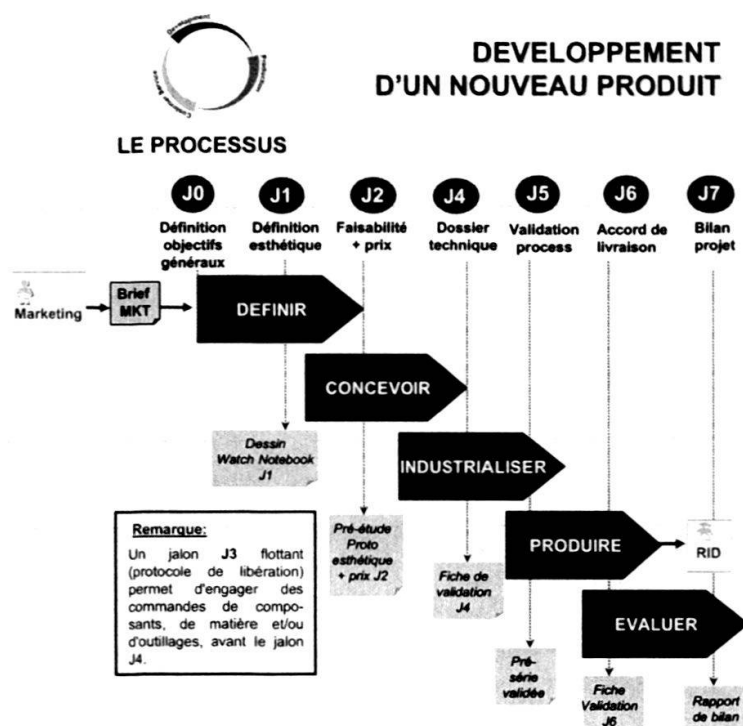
Développement

Production

Commercial

Service

DEVELOPPEMENT D'UN NOUVEAU PRODUIT

LE PROCESSUS

J0
Définition objectifs généraux

J1
Définition esthétique

J2
Faisabilité + prix

J4
Dossier technique

J5
Validation process

J6
Accord de livraison

J7
Bilan projet

Marketing

Brief MKT

DEFINIR

CONCEVOIR

Dessin Watch Notebook J1

INDUSTRIALISER

Remarque:

Un jalon J3 flottant (protocole de libération) permet d'engager des commandes de composants, de matière et/ou d'outillages, avant le jalon J4.

Pré-étude Proto esthétique + prix J2

PRODUIRE

RID

Fiche de validation J4

EVALUER

Pré-série validée

Fiche Validation J6

Rapport de bilan